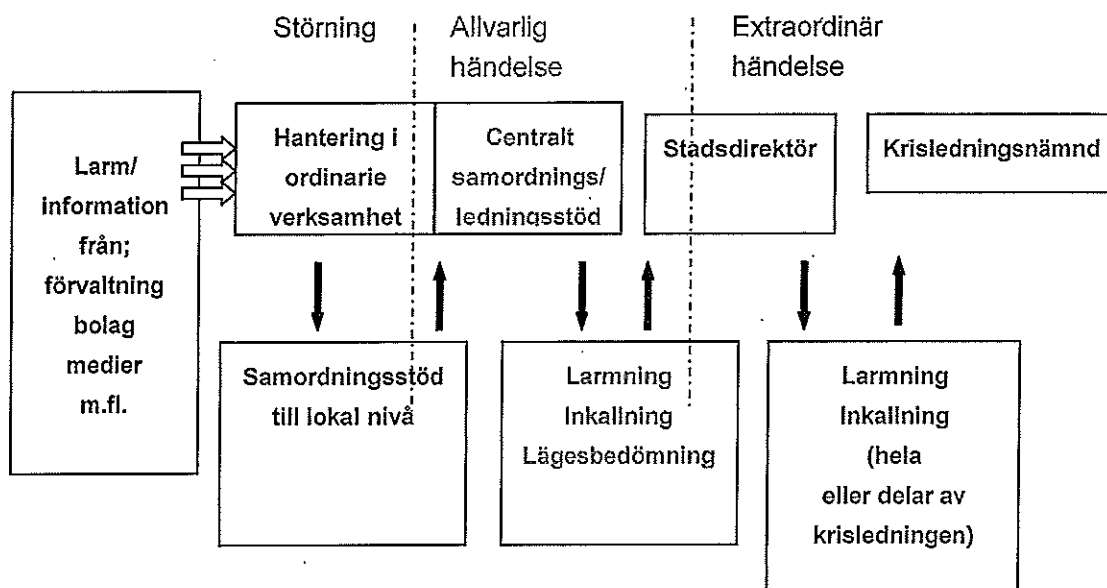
Störning

Allvarlig händelse

Extraordinär händelse

Larm/ information från; förvaltning bolag medier m.fl.

Hantering i ordinarie verksamhet

Centralt samordnings/ ledningsstöd

Stadsdirektör

Krisledningsnämnd

Samordningsstöd till lokal nivå

Larmning Inkallning Lägesbedömning

Larmning Inkallning (hela eller delar av krisledningen)